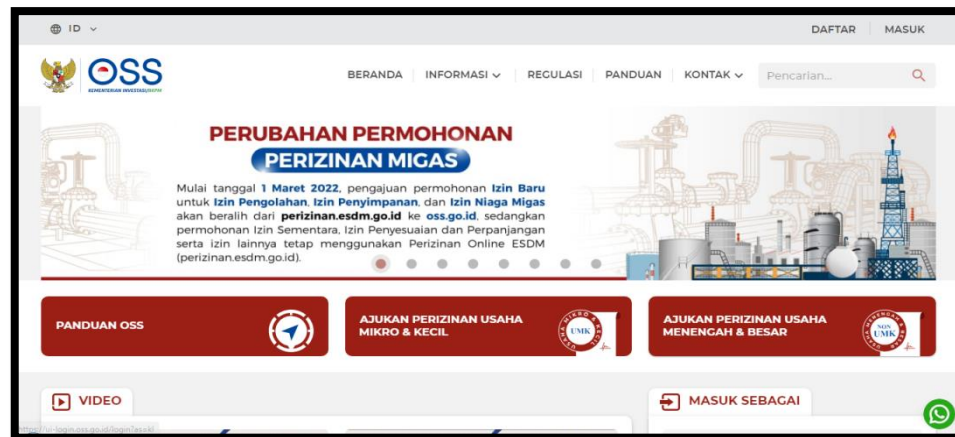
ID

DAFTAR MASUK

OSS
KEMENTERIAN INVESTASI/BKPM

BERANDA INFORMASI REGULASI PANDUAN KONTAK Pencarian...

PERUBAHAN PERMOHONAN
PERIZINAN MIGAS

Mulai tanggal 1 Maret 2022, pengajuan permohonan Izin Baru untuk Izin Pengolahan, Izin Penyimpanan, dan Izin Niaga Migas akan beralih dari perizinan.esdm.go.id ke oss.go.id, sedangkan permohonan Izin Sementara, Izin Penyesuaian dan Perpanjangan serta izin lainnya tetap menggunakan Perizinan Online ESDM (perizinan.esdm.go.id).

PANDUAN OSS

AJUKAN PERIZINAN USAHA MIKRO & KECIL

UMK

AJUKAN PERIZINAN USAHA MENENGAH & BESAR

NON UMK

VIDEO

MASUK SEBAGAI

https://ui-login.oss.go.id/login?acsk...